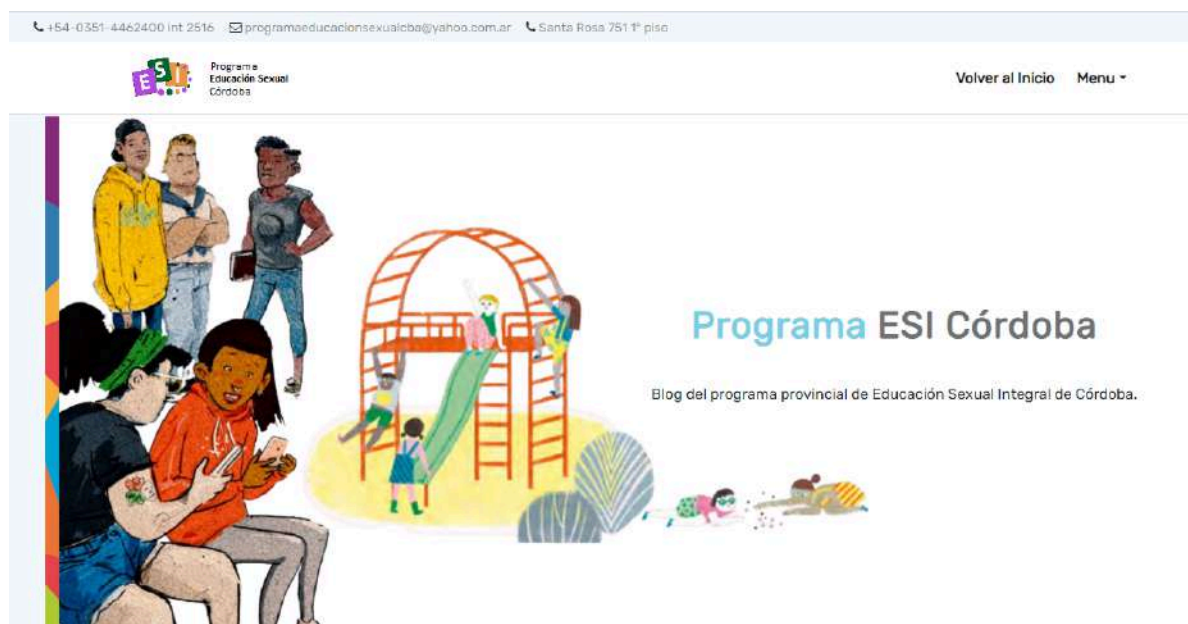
+54-0351-4462400 int 2516 programaeducacionsexualcba@yahoo.com.ar Santa Rosa 751 1º piso

ESI Programa Educación Sexual Córdoba

Volver al Inicio Menu

Programa ESI Córdoba

Blog del programa provincial de Educación Sexual Integral de Córdoba.